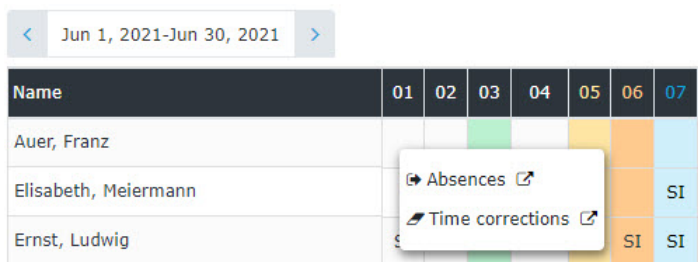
< Jun 1, 2021-Jun 30, 2021 >

| Name | 01 | 02 | 03 | 04 | 05 | 06 | 07 |
|---|---|---|---|---|---|---|---|
| Auer, Franz | | | | | | | |
| Elisabeth, Meiermann | | | | | | | SI |
| Ernst, Ludwig | S | | | | | SI | SI |

Absences

Time corrections